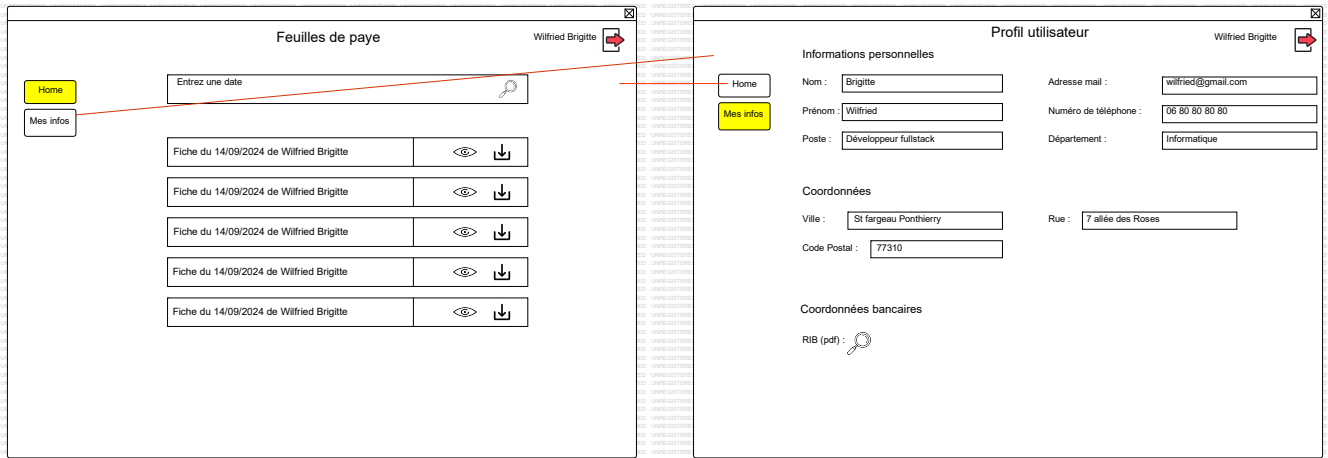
Feuilles de paye

Wilfried Brigitte

Home

Mes infos

Entrez une date

Fiche du 14/09/2024 de Wilfried Brigitte

Fiche du 14/09/2024 de Wilfried Brigitte

Fiche du 14/09/2024 de Wilfried Brigitte

Fiche du 14/09/2024 de Wilfried Brigitte

Fiche du 14/09/2024 de Wilfried Brigitte

Profil utilisateur

Wilfried Brigitte

Home

Mes infos

Informations personnelles

Nom : Brigitte

Adresse mail : wilfried@gmail.com

Prénom : Wilfried

Numéro de téléphone : 06 80 80 80 80

Poste : Développeur fullstack

Département : Informatique

Coordonnées

Ville : St fargeau Ponthierry

Rue : 7 allée des Roses

Code Postal : 77310

Coordonnées bancaires

RIB (pdf) :